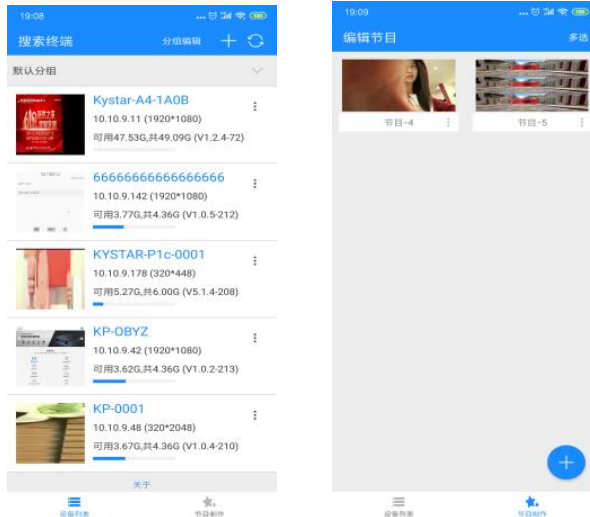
19:08

搜索终端

分组编辑

默认分组

Kystar-A4-1A0B
10.10.9.11 (1920*1080)
可用47.53G,共49.09G (V1.2.4-72)

6666666666666666
10.10.9.142 (1920*1080)
可用3.77G,共4.36G (V1.0.5-212)

KYSTAR-P1c-0001
10.10.9.178 (320*448)
可用5.27G,共6.00G (V5.1.4-208)

KP-OBYZ
10.10.9.42 (1920*1080)
可用3.62G,共4.36G (V1.0.2-213)

KP-0001
10.10.9.48 (320*2048)
可用3.67G,共4.36G (V1.0.4-210)

关于

设备列表

节目制作

19:09

编辑节目

多选

节目-4

节目-5

设备列表

节目制作